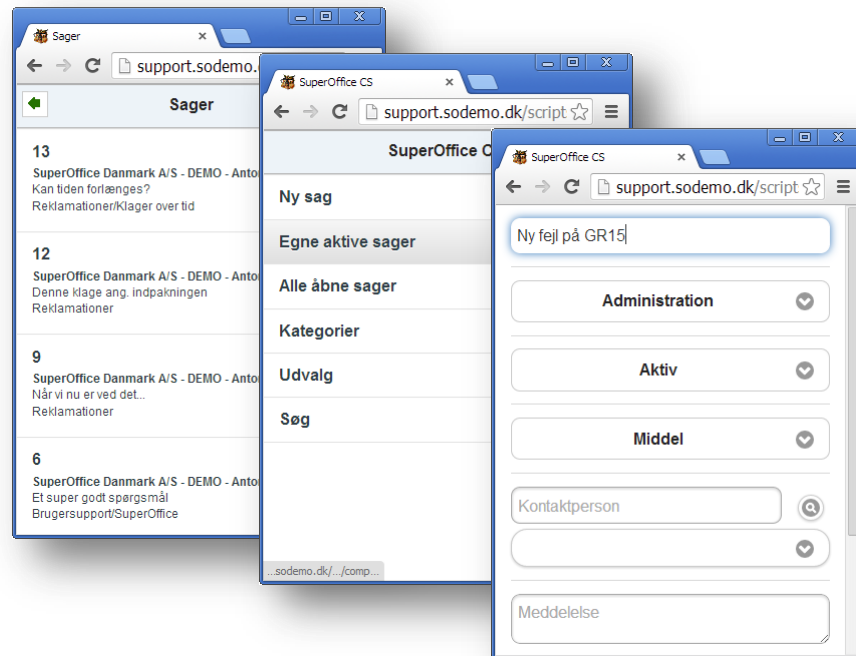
Sager ×

support.sodemo.

Sager

13
SuperOffice Danmark A/S - DEMO - Anto
Kan tiden forlænges?
Reklamationer/Klager over tid

12
SuperOffice Danmark A/S - DEMO - Anto
Denne klage ang. indpakningen
Reklamationer

9
SuperOffice Danmark A/S - DEMO - Anto
Når vi nu er ved det...
Reklamationer

6
SuperOffice Danmark A/S - DEMO - Anto
Et super godt spørgsmål
Brugersupport/SuperOffice

SuperOffice CS ×

support.sodemo.dk/script

SuperOffice C

Ny sag

Egne aktive sager

Alle åbne sager

Kategorier

Udvalg

Søg

...sodemo.dk/.../comp...

SuperOffice CS ×

support.sodemo.dk/script

Ny fejl på GR15

Administration

Aktiv

Middel

Kontaktperson

Meddelelse